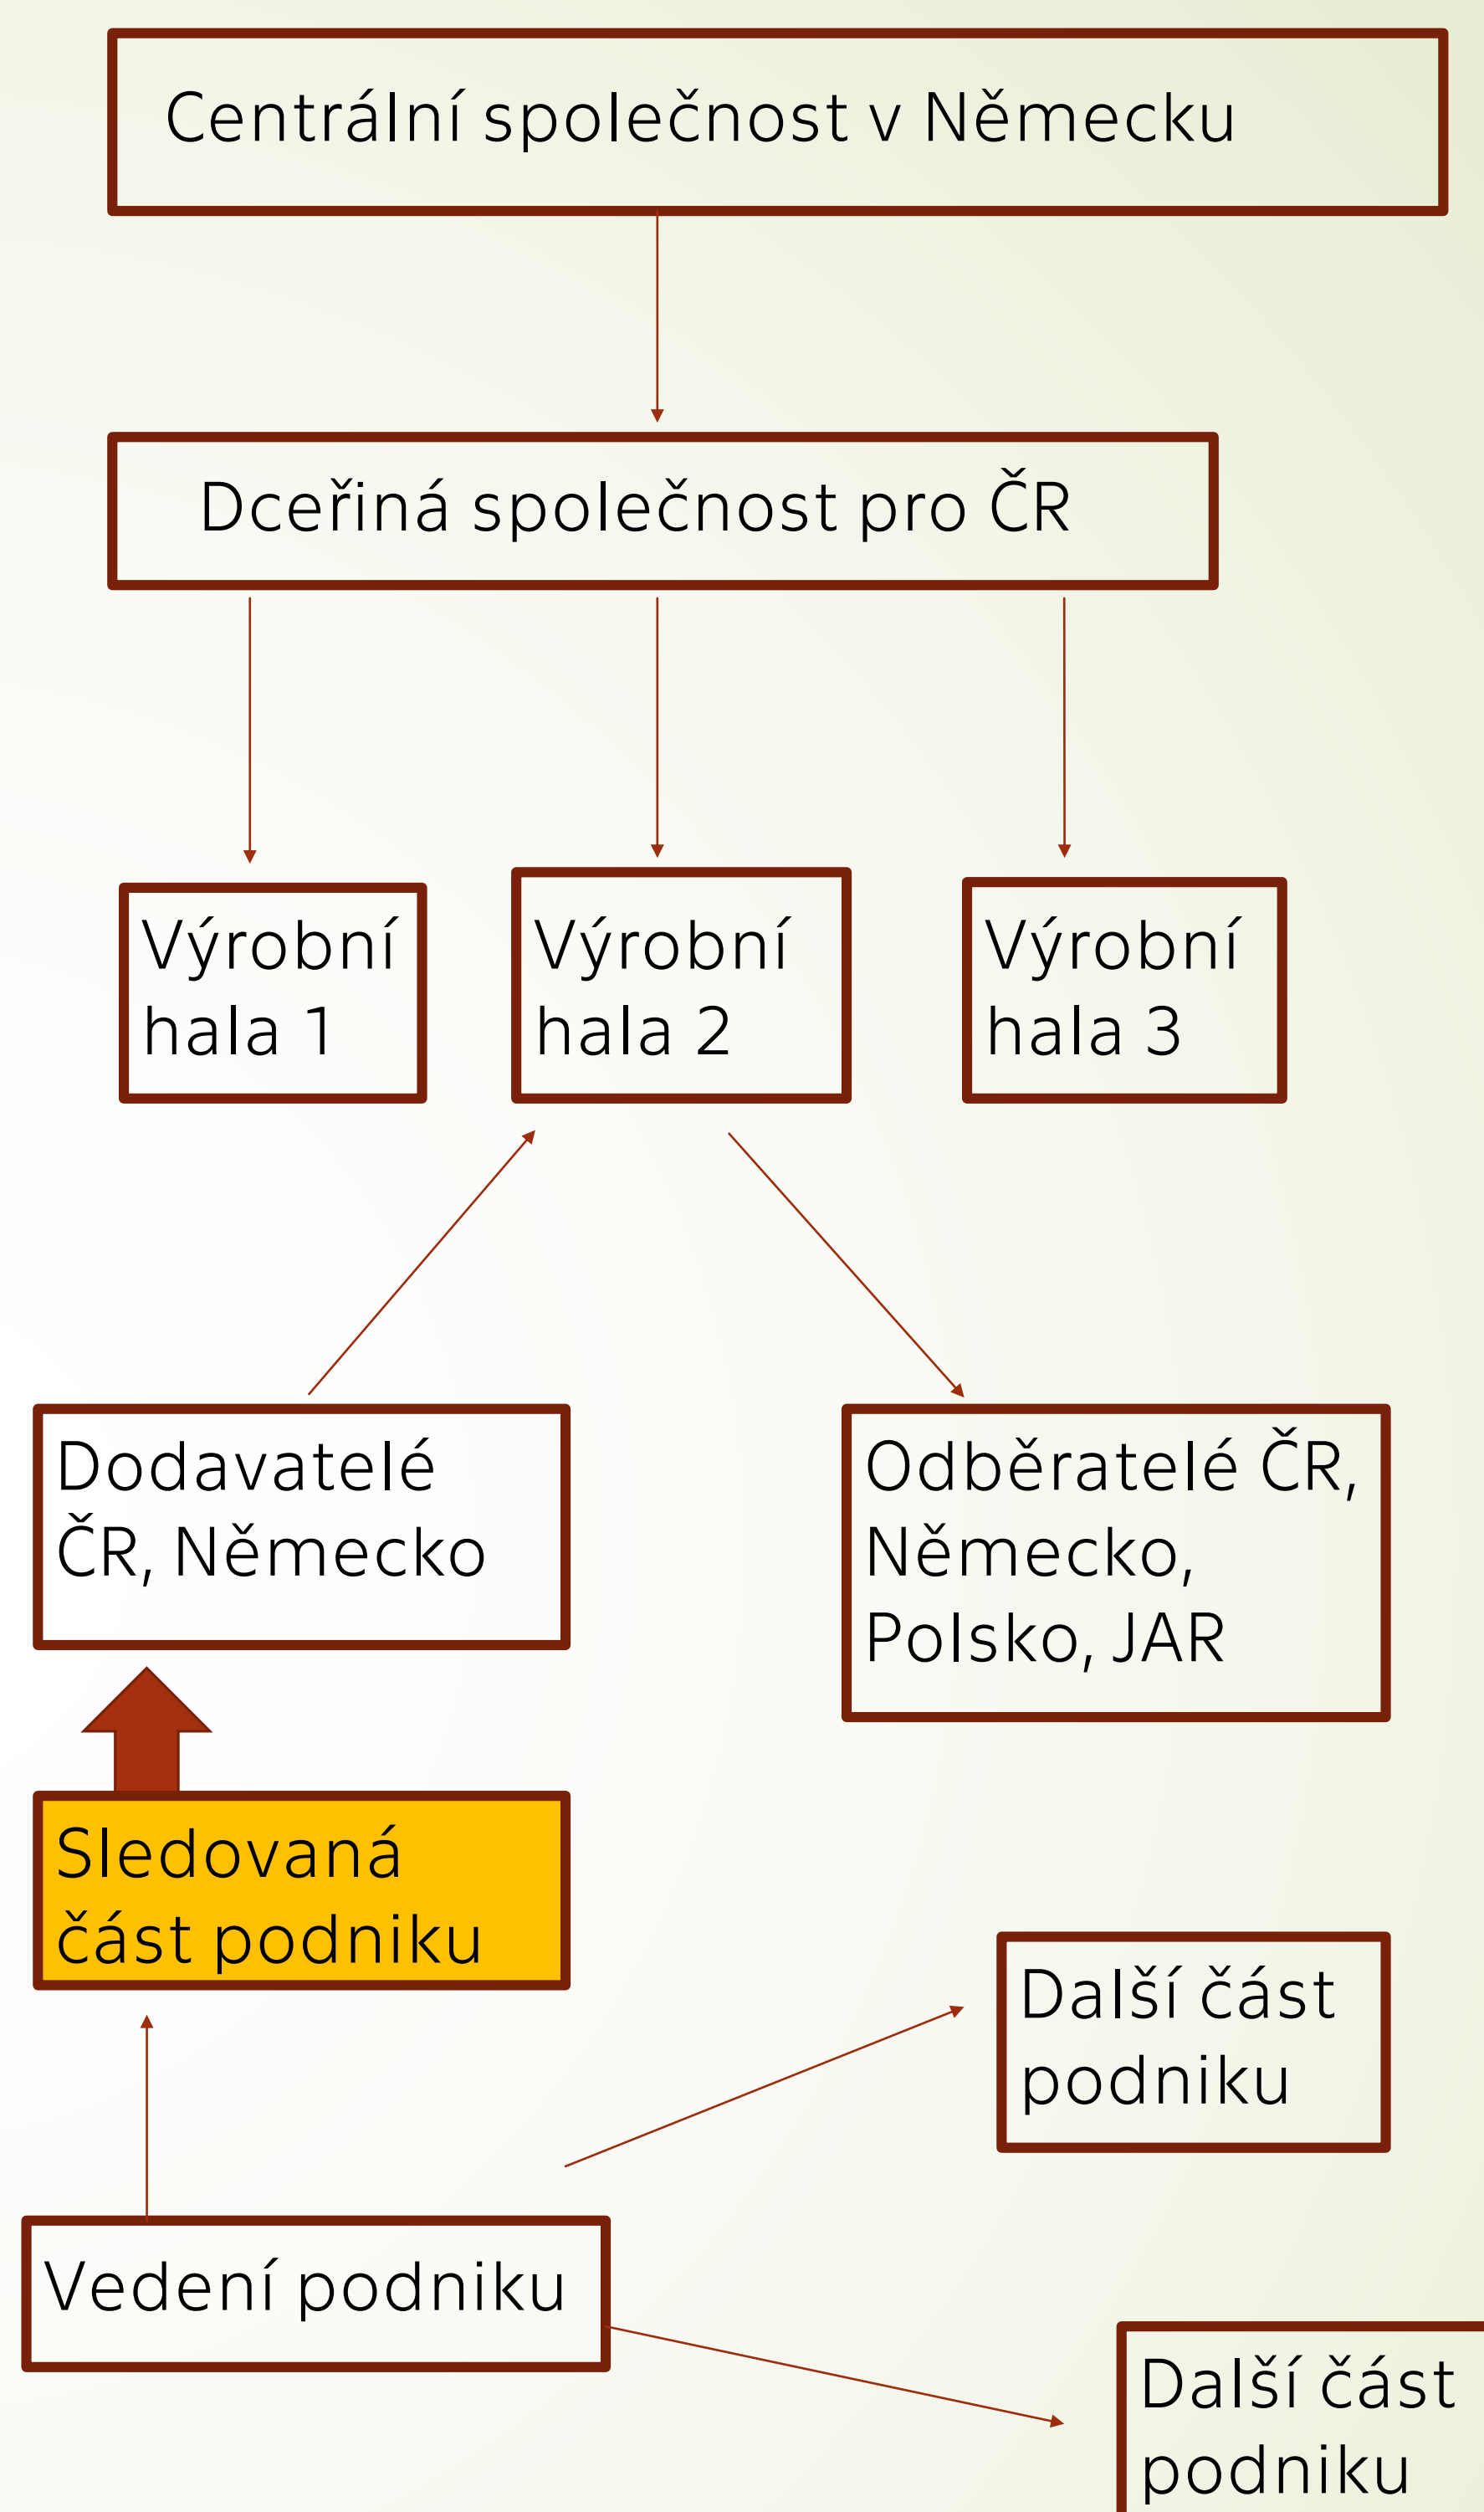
Centrální společnost v Německu

Dceřiná společnost pro ČR

Výrobní hala 1

Výrobní hala 2

Výrobní hala 3

Dodavatelé ČR, Německo

Odběratelé ČR, Německo, Polsko, JAR

Sledovaná část podniku

Další část podniku

Vedení podniku

Další část podniku